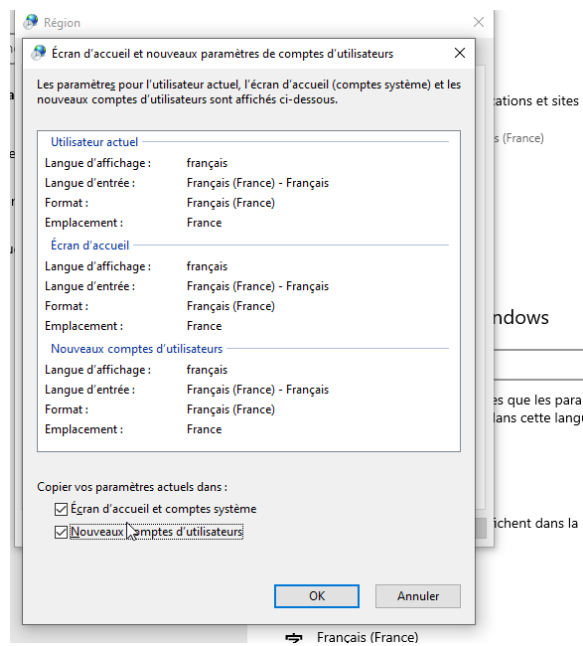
Région

Écran d'accueil et nouveaux paramètres de comptes d'utilisateurs

Les paramètres pour l'utilisateur actuel, l'écran d'accueil (comptes système) et les nouveaux comptes d'utilisateurs sont affichés ci-dessous.

Utilisateur actuel

| | |
|---|---|
| Langue d'affichage : | français |
| Langue d'entrée : | Français (France) - Français |
| Format : | Français (France) |
| Emplacement : | France |

Écran d'accueil

| | |
|---|---|
| Langue d'affichage : | français |
| Langue d'entrée : | Français (France) - Français |
| Format : | Français (France) |
| Emplacement : | France |

Nouveaux comptes d'utilisateurs

| | |
|---|---|
| Langue d'affichage : | français |
| Langue d'entrée : | Français (France) - Français |
| Format : | Français (France) |
| Emplacement : | France |

Copier vos paramètres actuels dans :

Écran d'accueil et comptes système

Nouveaux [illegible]mptes d'utilisateurs

OK Annuler

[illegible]ations et sites

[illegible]s (France)

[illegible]ndows

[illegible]es que les para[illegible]

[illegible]lans cette langu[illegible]

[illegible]ichent dans la

Français (France)